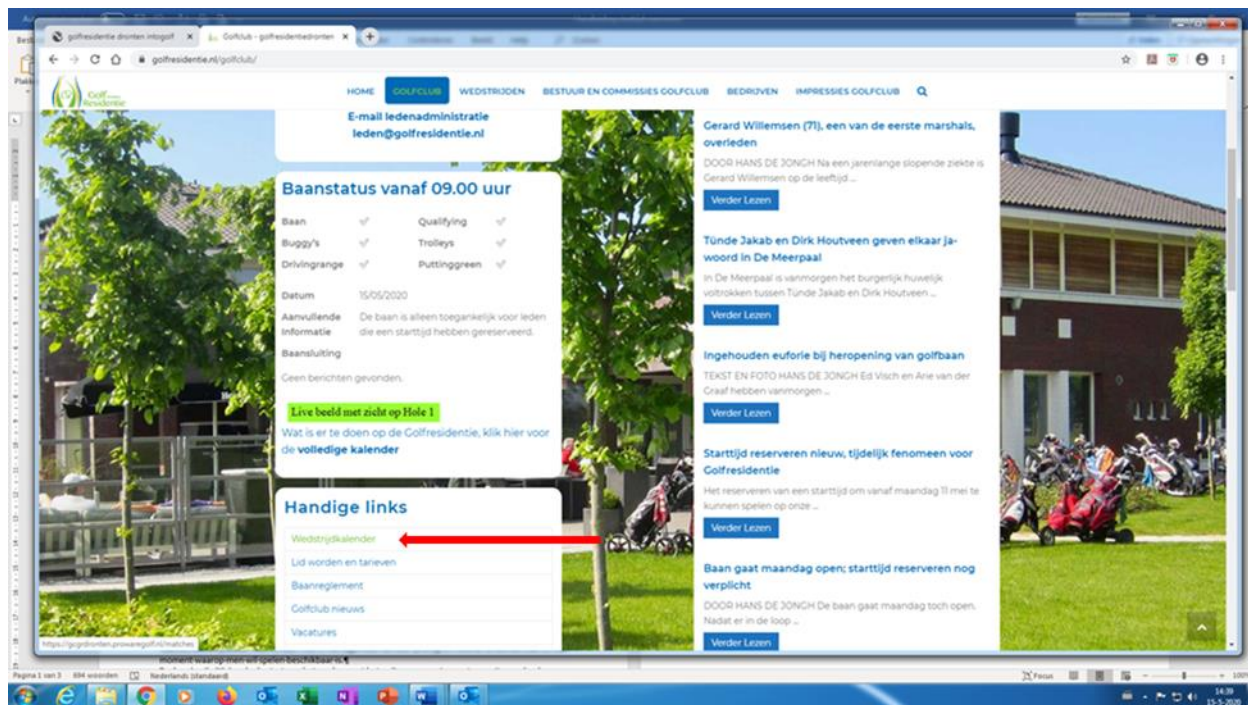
golfresidentie dronten intogolf ×
Golfclub - golfresidentiedronten ×
golfresidentie.nl/golfclub/

Golf Residentie

HOME GOLFCLUB WEDSTRIJDEN BESTUUR EN COMMISSIES GOLFCLUB BEDRIJVEN IMPRESSIES GOLFCLUB

E-mail ledenadministratie
leden@golfresidentie.nl

Baanstatus vanaf 09.00 uur

| Baan | ✓ | Qualifying | ✓ |
|---|---|---|---|
| Buggy's | ✓ | Trolleys | ✓ |
| Drivingrange | ✓ | Puttinggreen | ✓ |

Datum 15/05/2020
Aanvullende informatie De baan is alleen toegankelijk voor leden die een starttijd hebben gereserveerd.
Baansluiting
Geen berichten gevonden.

Live beeld met zicht op Hole 1

Wat is er te doen op de Golfresidentie, klik hier voor de volledige kalender

Handige links
Wedstrijdkalender
Lid worden en tarieven
Baanreglement
Golfclub nieuws
Vacatures

Gerard Willemsen (71), een van de eerste marshals, overleden
DOOR HANS DE JONGH Na een jarenlange slopende ziekte is Gerard Willemsen op de leeftijd ...
Verder Lezen

Tünde Jakab en Dirk Houtveen geven elkaar jawoord in De Meerpaal
In De Meerpaal is vanmorgen het burgerlijk huwelijk voltrokken tussen Tünde Jakab en Dirk Houtveen ...
Verder Lezen

Ingehouden euforie bij heropening van golfbaan
TEKST EN FOTO HANS DE JONGH Ed Visch en Arie van der Graaf hebben vanmorgen ...
Verder Lezen

Starttijd reserveren nieuw, tijdelijk fenomeen voor Golfresidentie
Het reserveren van een starttijd om vanaf maandag 11 mei te kunnen spelen op onze ...
Verder Lezen

Baan gaat maandag open; starttijd reserveren nog verplicht
DOOR HANS DE JONGH De baan gaat maandag toch open. Nadat er in de loop ...
Verder Lezen

https://gcgrdronten.prowaregolf.nl/matches
moment waarop men wil spelen beschikbaar is.¶
Pagina 1 van 3 884 woorden Nederlands (standaard)
Focus
14:39
15-5-2020